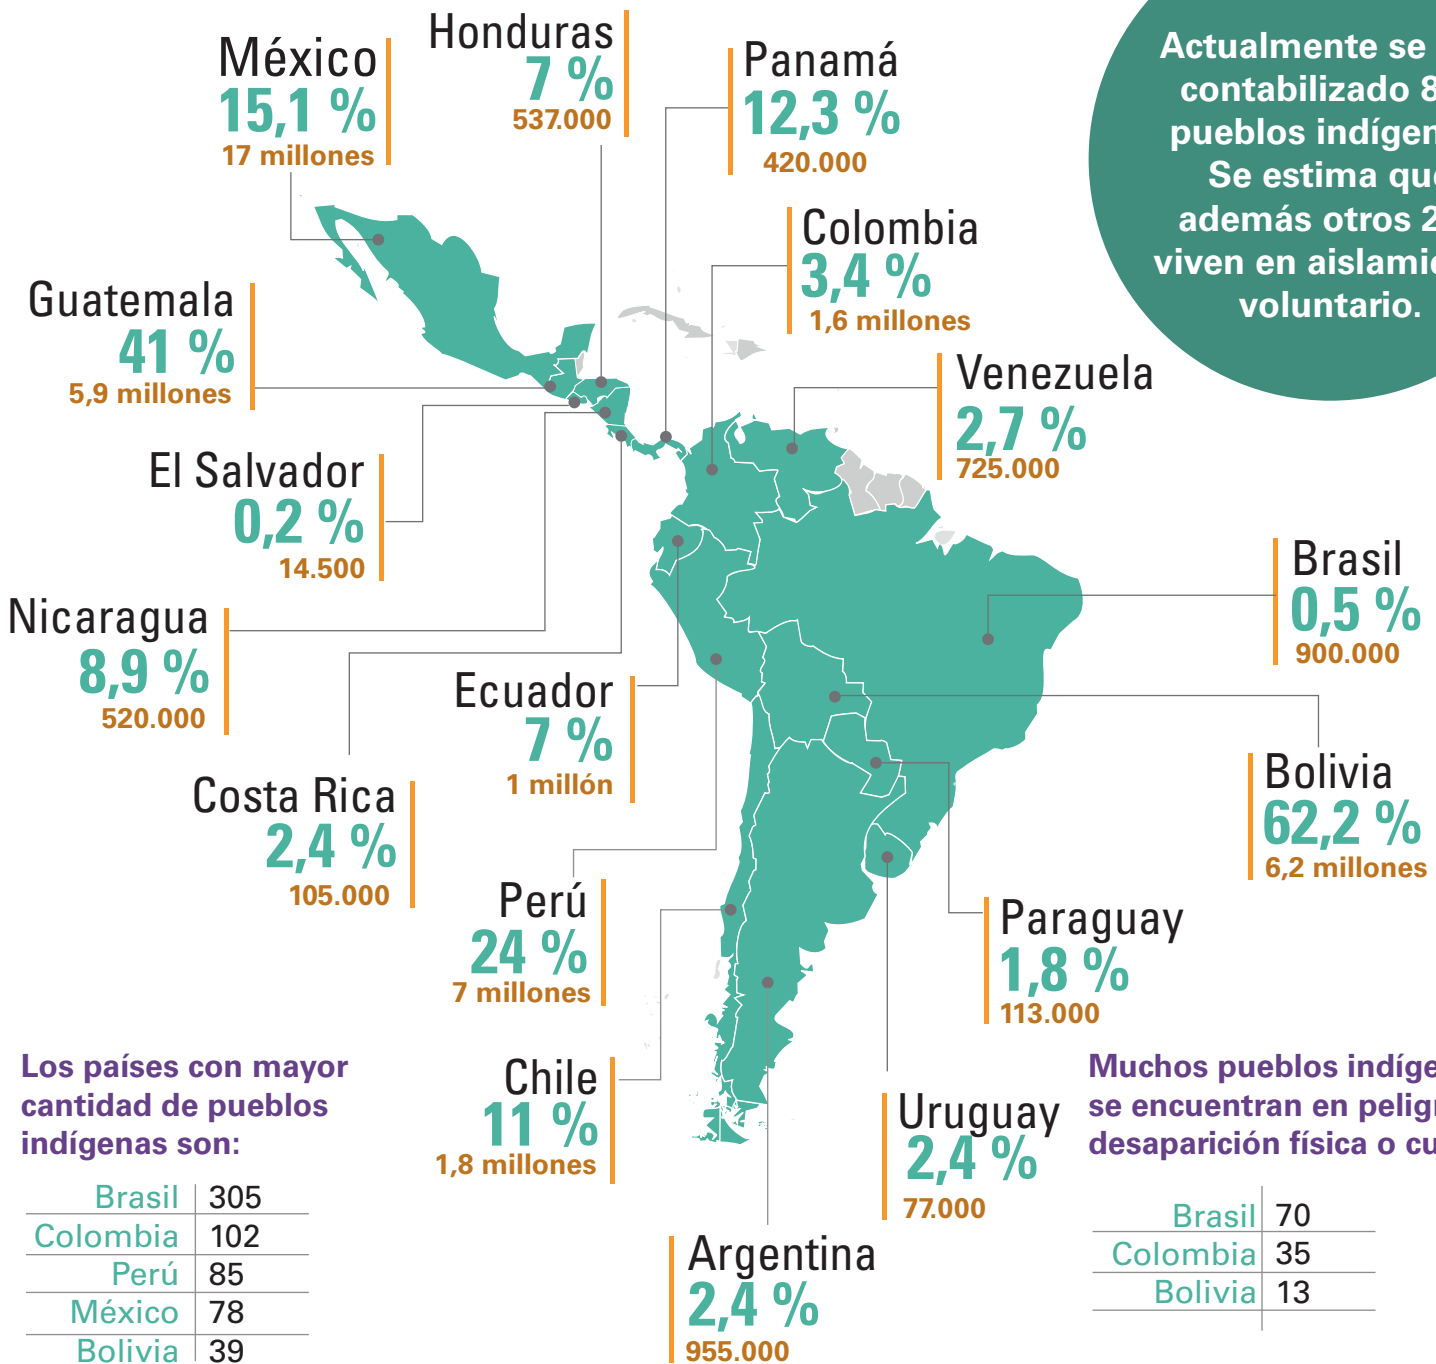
México
15,1 %
17 millones

Honduras
7 %
537.000

Panamá
12,3 %
420.000

Actualmente se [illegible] contabilizado 8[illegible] pueblos indígen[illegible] Se estima qu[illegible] además otros 2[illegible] viven en aislami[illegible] voluntario.

Colombia
3,4 %
1,6 millones

Guatemala
41 %
5,9 millones

Venezuela
2,7 %
725.000

El Salvador
0,2 %
14.500

Brasil
0,5 %
900.000

Nicaragua
8,9 %
520.000

Ecuador
7 %
1 millón

Costa Rica
2,4 %
105.000

Bolivia
62,2 %
6,2 millones

Perú
24 %
7 millones

Paraguay
1,8 %
113.000

Chile
11 %
1,8 millones

Uruguay
2,4 %
77.000

Argentina
2,4 %
955.000

Los países con mayor cantidad de pueblos indígenas son:

| | |
|---|---|
| Brasil | 305 |
| Colombia | 102 |
| Perú | 85 |
| México | 78 |
| Bolivia | 39 |

Muchos pueblos indíge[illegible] se encuentran en pelig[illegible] desaparición física o cu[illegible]

| | |
|---|---|
| Brasil | 70 |
| Colombia | 35 |
| Bolivia | 13 |